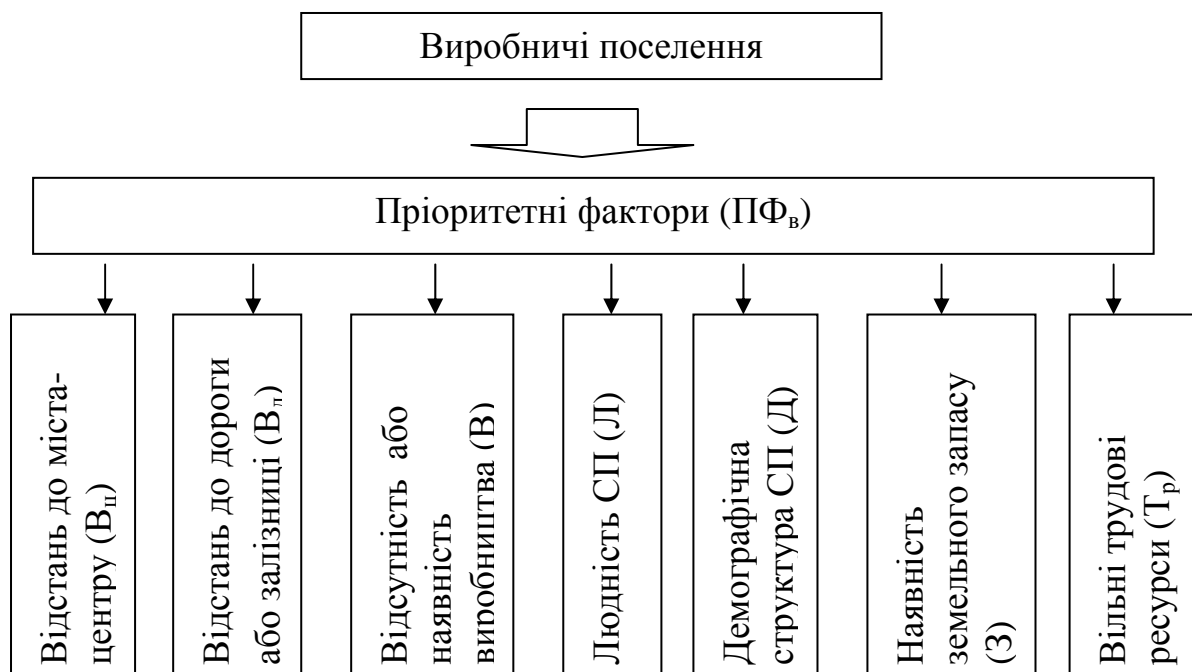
Виробничі поселення

Пріоритетні фактори (ПФ$_в$)

Відстань до міста-центру (В$_ц$)

Відстань до дороги або залізниці (В$_д$)

Відсутність або наявність виробництва (В)

Людність СП (Л)

Демографічна структура СП (Д)

Наявність земельного запасу (З)

Вільні трудові ресурси (Т$_р$)